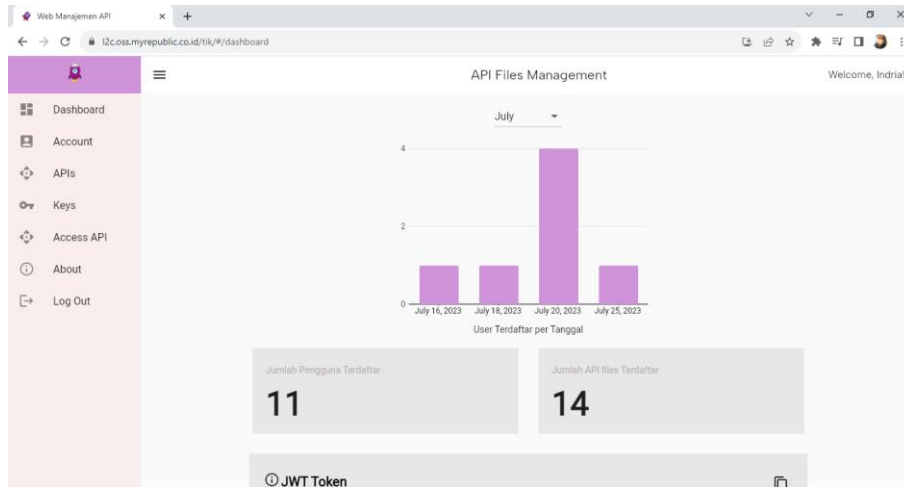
Web Manajemen API × +

l2c.oss.myrepublic.co.id/tik/#/dashboard

API Files Management

Welcome, Indria

Dashboard
Account
APIs
Keys
Access API
About
Log Out

July

4
2
0

July 16, 2023 July 18, 2023 July 20, 2023 July 25, 2023

User Terdaftar per Tanggal

Jumlah Pengguna Terdaftar
11

Jumlah API files Terdaftar
14

JWT Token